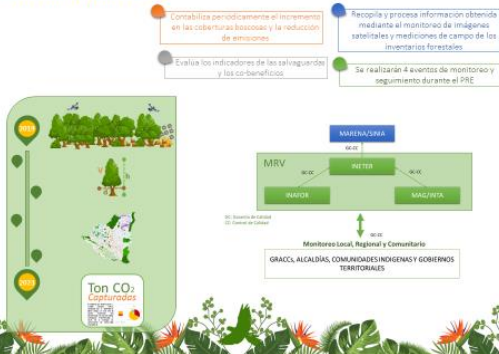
Contabiliza periódicamente el incremento en las coberturas boscosas y la reducción de emisiones

Recopila y procesa información obtenida mediante el monitoreo de imágenes satelitales y mediciones de campo de los inventarios forestales

Evalúa los indicadores de las salvaguardas y los co-beneficios

Se realizarán 4 eventos de monitoreo y seguimiento durante el PRE

2019

2023

Ton $CO_2$ Capturados

MARENA/SINIA

GC-CC

MRV

INETER

GC-CC

GC-CC

INAFOR

MAG/INTA

GC: Garantía de Calidad
CC: Control de Calidad

GC-CC

Monitoreo Local, Regional y Comunitario

GRACCs, ALCALDÍAS, COMUNIDADES INDIGENAS Y GOBIERNOS TERRITORIALES